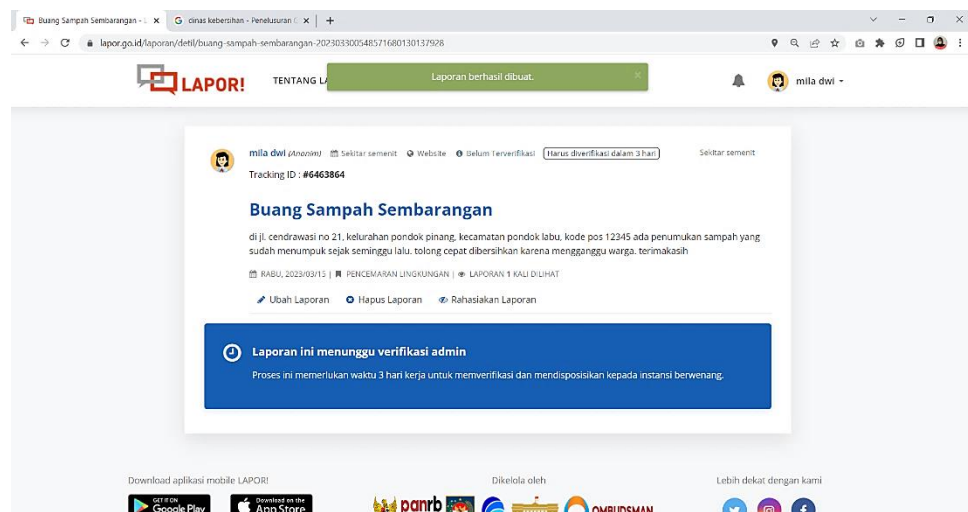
Buang Sampah Sembarangan - L ×   G dinas kebersihan - Penelusuran G ×   +

lapor.go.id/laporan/detil/buang-sampah-sembarangan-20230330054857168013013792​8

LAPOR!   TENTANG L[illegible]

Laporan berhasil dibuat.   ×

mila dwi

mila dwi (Anonim)   Sekitar sement   Website   Belum Terverifikasi   Harus diverifikasi dalam 3 hari   Sekitar sement

Tracking ID : #6463864

Buang Sampah Sembarangan

di jl. cendrawasi no 21, kelurahan pondok pinang, kecamatan pondok labu, kode pos 12345 ada penumukan sampah yang sudah menumpuk sejak seminggu lalu. tolong cepat dibersihkan karena mengganggu warga. terimakasih

RABU, 2023/03/15 | PENCEMARAN LINGKUNGAN | LAPORAN 1 KALI DILIHAT

Ubah Laporan   Hapus Laporan   Rahasiakan Laporan

Laporan ini menunggu verifikasi admin

Proses ini memerlukan waktu 3 hari kerja untuk memverifikasi dan mendisposisikan kepada instansi berwenang.

Download aplikasi mobile LAPOR!   Dikelola oleh   Lebih dekat dengan kami

GET IT ON Google Play   Download on the App Store   panrb   OMBUDSMAN